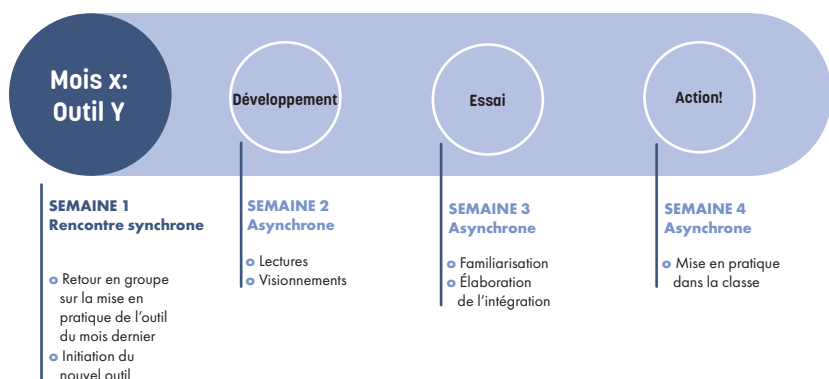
Mois x:
Outil Y

Développement

Essai

Action!

SEMAINE 1
Rencontre synchrone

Retour en groupe sur la mise en pratique de l'outil du mois dernier
Initiation du nouvel outil

SEMAINE 2
Asynchrone

Lectures
Visionnements

SEMAINE 3
Asynchrone

Familiarisation
Élaboration de l'intégration

SEMAINE 4
Asynchrone

Mise en pratique dans la classe